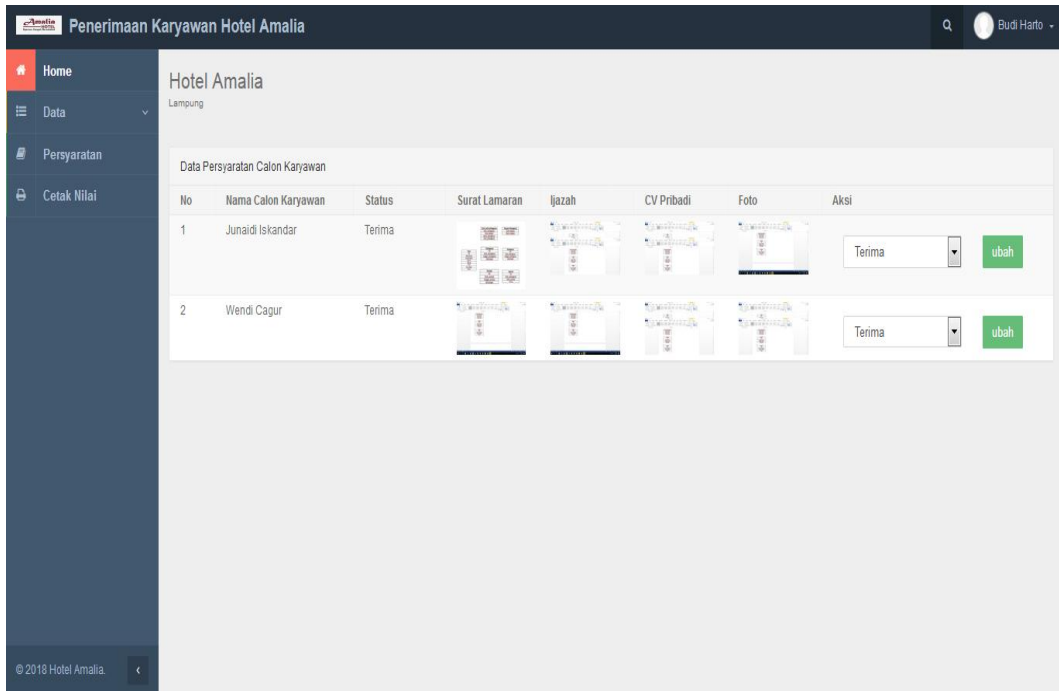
Amalia

Penerimaan Karyawan Hotel Amalia

Budi Harto

Home

Data

Persyaratan

Cetak Nilai

Hotel Amalia

Lampung

Data Persyaratan Calon Karyawan

| No | Nama Calon Karyawan | Status | Surat Lamaran | Ijazah | CV Pribadi | Foto | Aksi |
|---|---|---|---|---|---|---|---|
| 1 | Junaidi Iskandar | Terima | | | | | Terima ubah |
| 2 | Wendi Cagur | Terima | | | | | Terima ubah |

© 2018 Hotel Amalia.